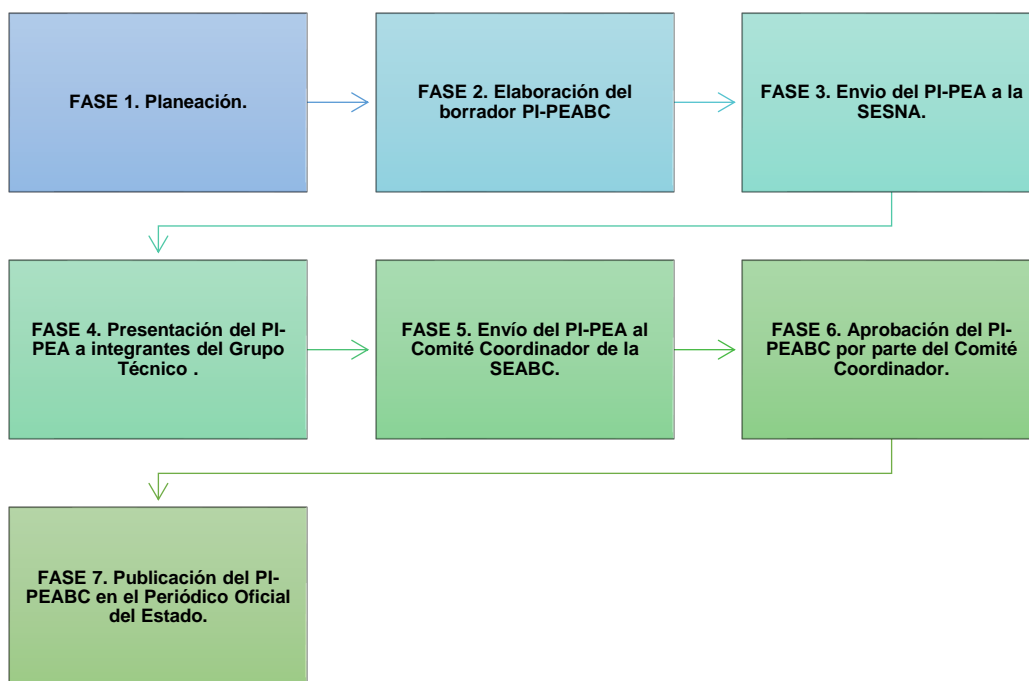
FASE 1. Planeación.

FASE 2. Elaboración del borrador PI-PEABC

FASE 3. Envio del PI-PEA a la SESNA.

FASE 4. Presentación del PI-PEA a integrantes del Grupo Técnico .

FASE 5. Envío del PI-PEA al Comité Coordinador de la SEABC.

FASE 6. Aprobación del PI-PEABC por parte del Comité Coordinador.

FASE 7. Publicación del PI-PEABC en el Periódico Oficial del Estado.